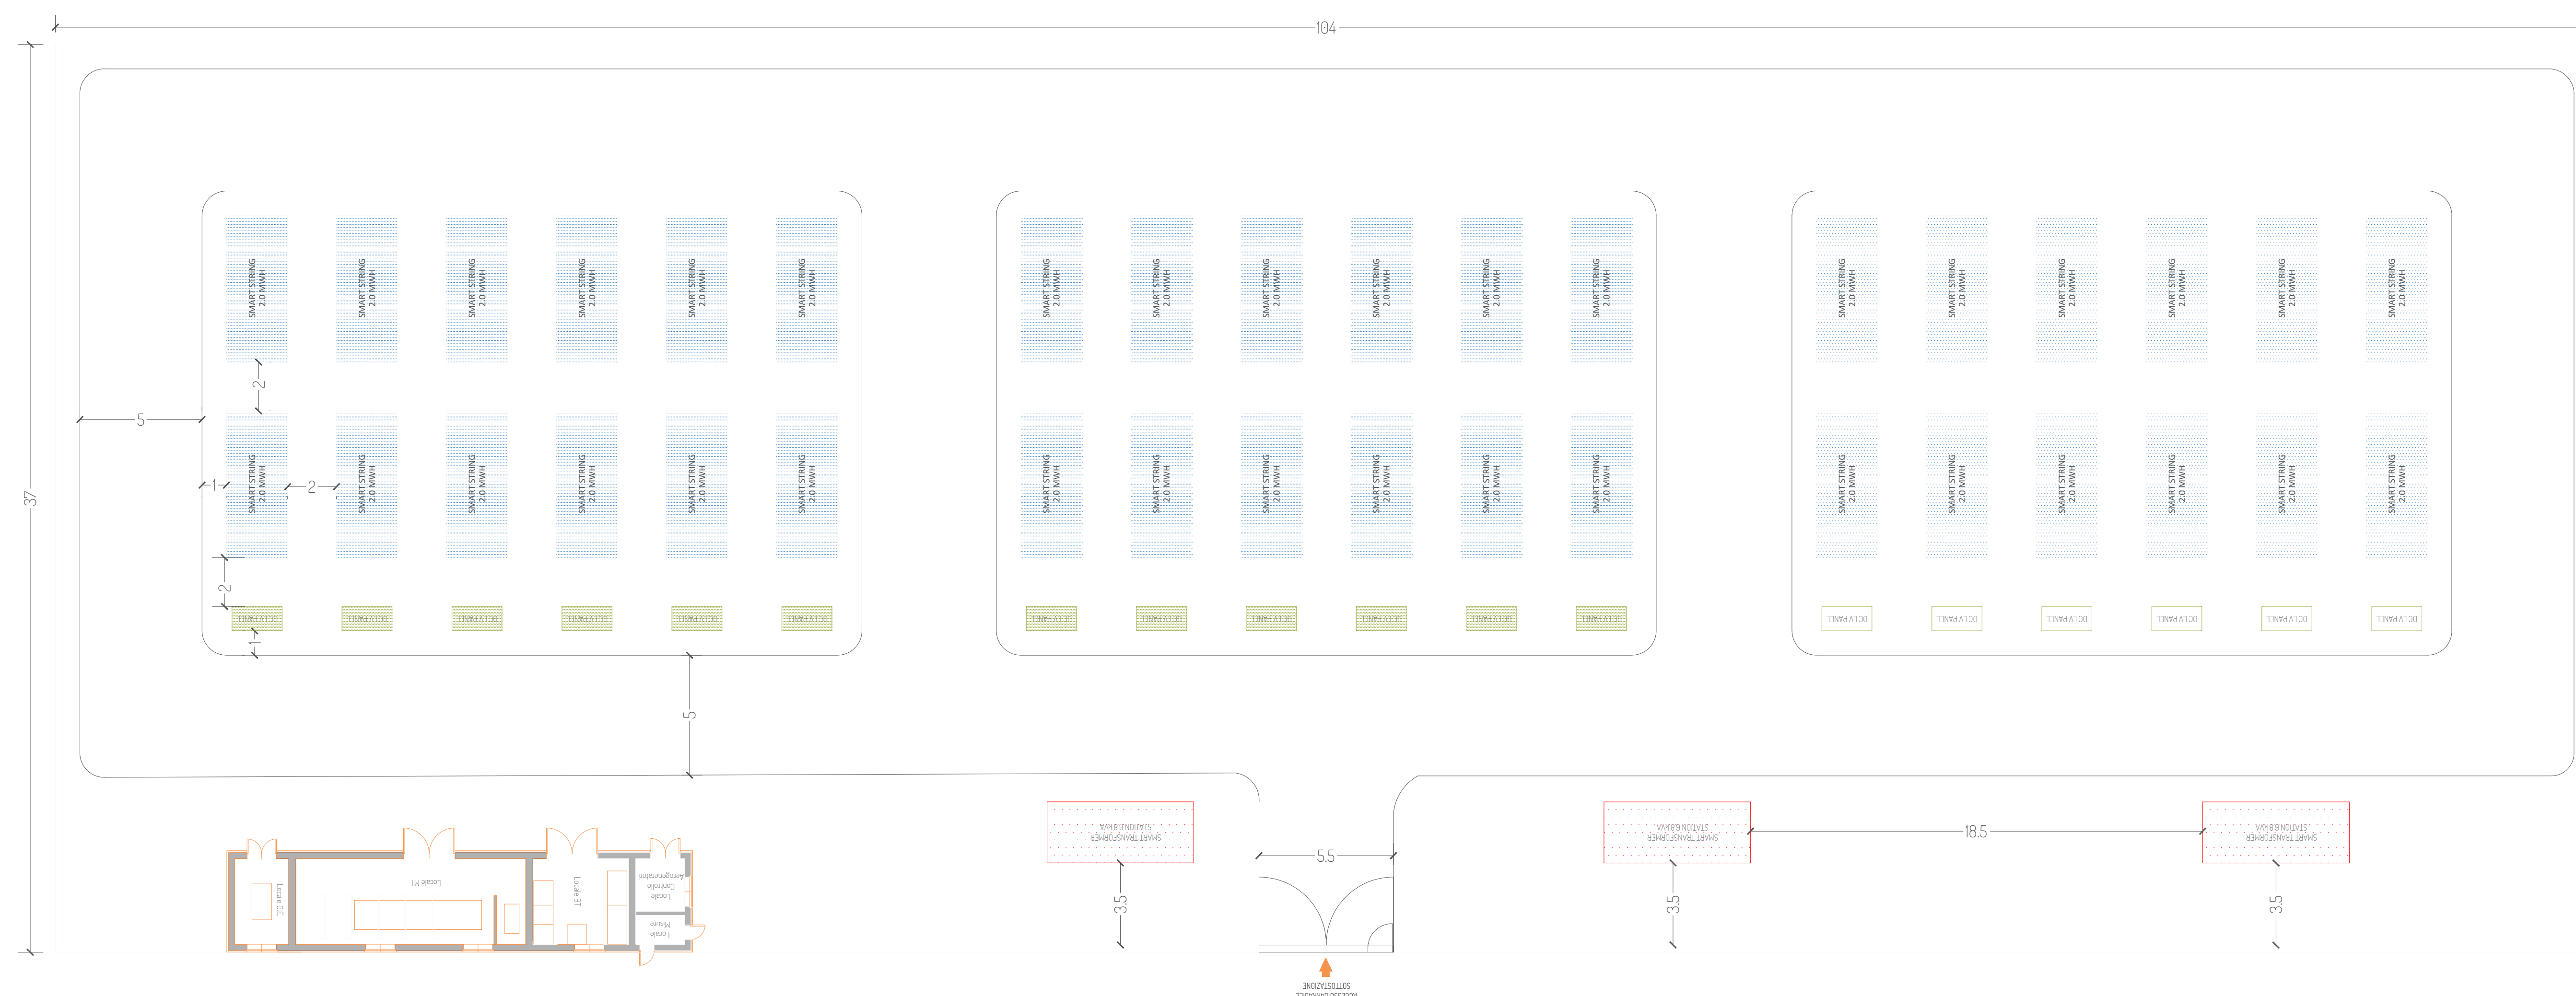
104

37

5

2

1

2

2

1

5

SMART STRING 2.0 MWH
SMART STRING 2.0 MWH
SMART STRING 2.0 MWH
SMART STRING 2.0 MWH
SMART STRING 2.0 MWH
SMART STRING 2.0 MWH

SMART STRING 2.0 MWH
SMART STRING 2.0 MWH
SMART STRING 2.0 MWH
SMART STRING 2.0 MWH
SMART STRING 2.0 MWH
SMART STRING 2.0 MWH

DC LV PANEL
DC LV PANEL
DC LV PANEL
DC LV PANEL
DC LV PANEL
DC LV PANEL

SMART STRING 2.0 MWH
SMART STRING 2.0 MWH
SMART STRING 2.0 MWH
SMART STRING 2.0 MWH
SMART STRING 2.0 MWH
SMART STRING 2.0 MWH

SMART STRING 2.0 MWH
SMART STRING 2.0 MWH
SMART STRING 2.0 MWH
SMART STRING 2.0 MWH
SMART STRING 2.0 MWH
SMART STRING 2.0 MWH

DC LV PANEL
DC LV PANEL
DC LV PANEL
DC LV PANEL
DC LV PANEL
DC LV PANEL

SMART STRING 2.0 MWH
SMART STRING 2.0 MWH
SMART STRING 2.0 MWH
SMART STRING 2.0 MWH
SMART STRING 2.0 MWH
SMART STRING 2.0 MWH

SMART STRING 2.0 MWH
SMART STRING 2.0 MWH
SMART STRING 2.0 MWH
SMART STRING 2.0 MWH
SMART STRING 2.0 MWH
SMART STRING 2.0 MWH

DC LV PANEL
DC LV PANEL
DC LV PANEL
DC LV PANEL
DC LV PANEL
DC LV PANEL

Locale GE
Locale MT
Locale BT
Locale Controllo Aerogeneration
Locale Misure

SMART TRANSFORMER STATION 6.8 kVA
3.5

5.5

SMART TRANSFORMER STATION 6.8 kVA
3.5

18.5

SMART TRANSFORMER STATION 6.8 kVA
3.5

ACCESSO CARRABILE SOTTOSTAZIONE